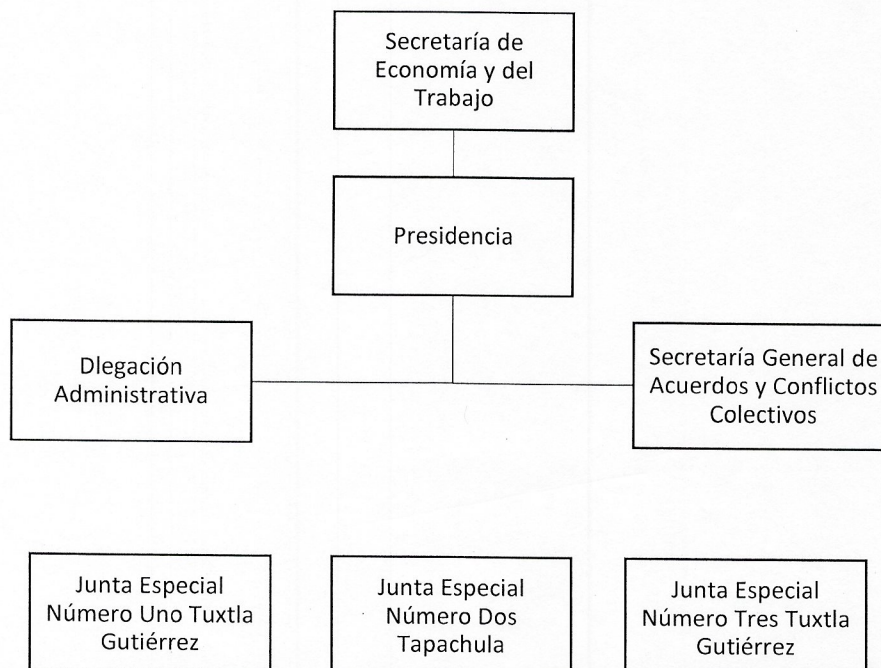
Secretaría de Economía y del Trabajo

Presidencia

Dlegación Administrativa

Secretaría General de Acuerdos y Conflictos Colectivos

Junta Especial Número Uno Tuxtla Gutiérrez

Junta Especial Número Dos Tapachula

Junta Especial Número Tres Tuxtla Gutiérrez